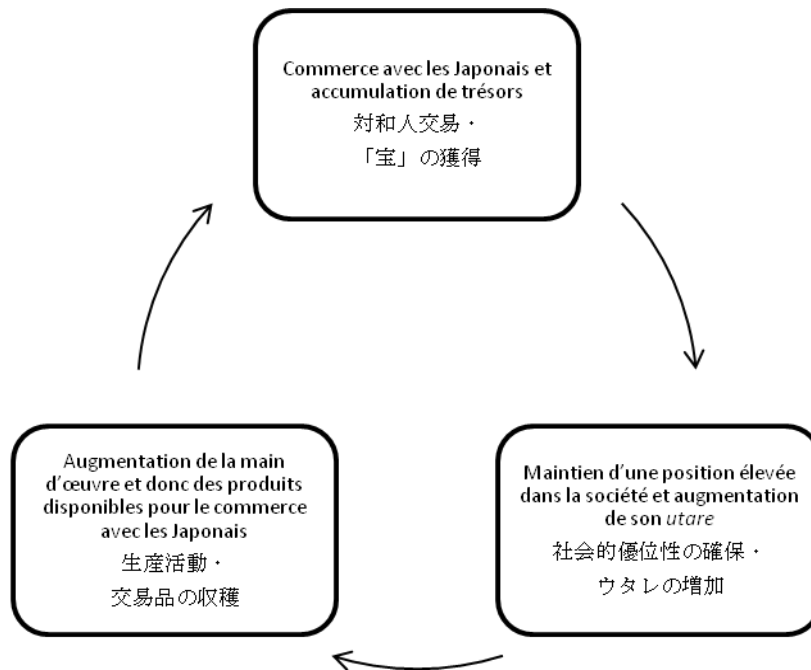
Commerce avec les Japonais et accumulation de trésors
対和人交易・
「宝」の獲得

Maintien d'une position élevée dans la société et augmentation de son *utare*
社会的優位性の確保・
ウタレの増加

Augmentation de la main d'œuvre et donc des produits disponibles pour le commerce avec les Japonais
生産活動・
交易品の収穫